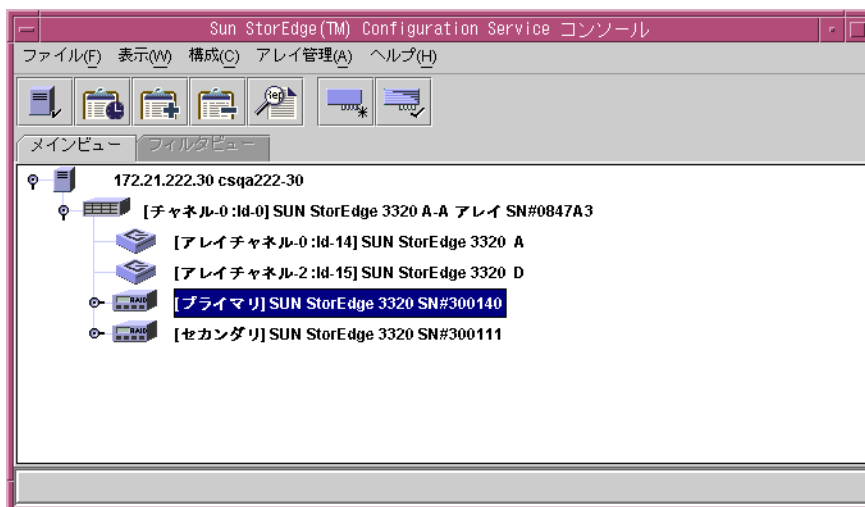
Sun StorEdge(TM) Configuration Service コンソール

ファイル(F) 表示(W) 構成(C) アレイ管理(A) ヘルプ(H)

メインビュー フィルタビュー

172.21.222.30 csqa222-30

[チャネル-0 :Id-0] SUN StorEdge 3320 A-A アレイ SN#0847A3

[アレイチャネル-0 :Id-14] SUN StorEdge 3320 A

[アレイチャネル-2 :Id-15] SUN StorEdge 3320 D

[プライマリ] SUN StorEdge 3320 SN#300140

[セカンダリ] SUN StorEdge 3320 SN#300111